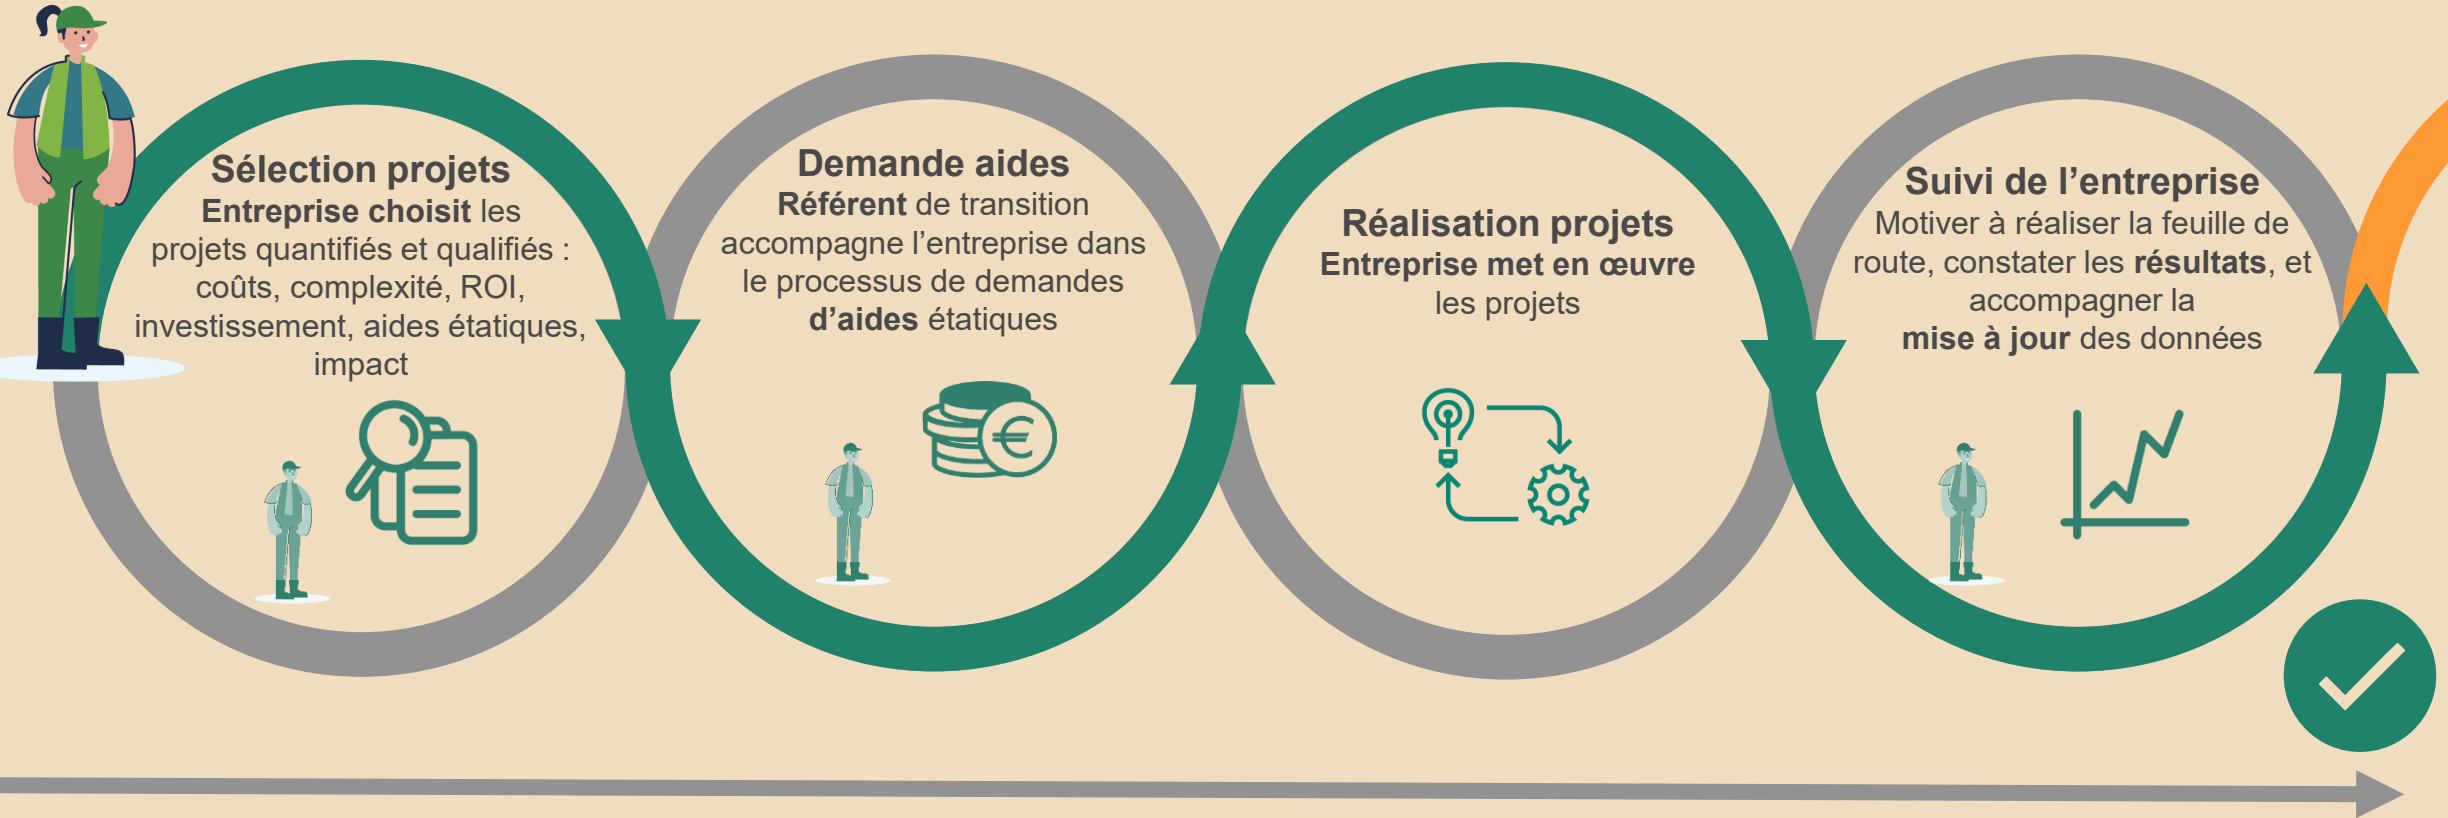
Sélection projets
Entreprise choisit les projets quantifiés et qualifiés : coûts, complexité, ROI, investissement, aides étatiques, impact

Demande aides
Référent de transition accompagne l'entreprise dans le processus de demandes d'aides étatiques

Réalisation projets
Entreprise met en œuvre les projets

Suivi de l'entreprise
Motiver à réaliser la feuille de route, constater les résultats, et accompagner la mise à jour des données